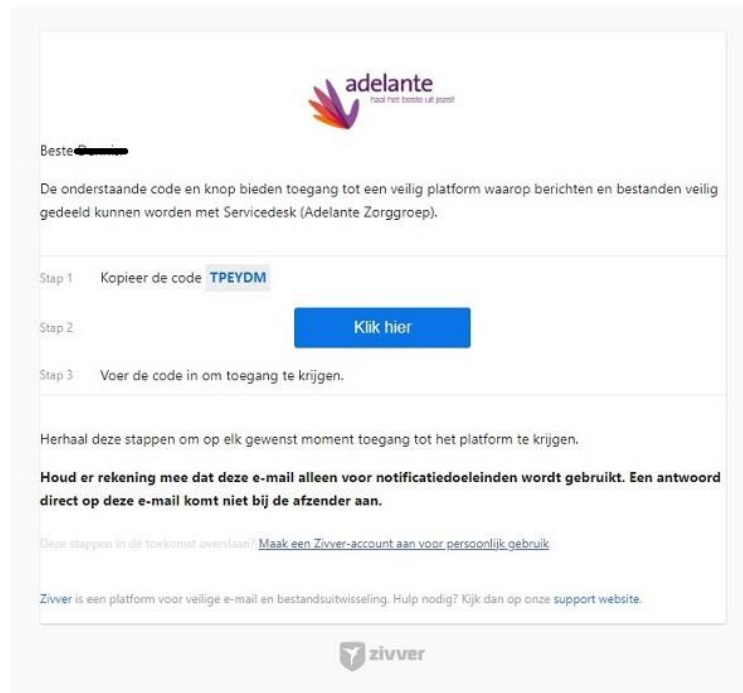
adelante
haal het beste uit jezelf

Beste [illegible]

De onderstaande code en knop bieden toegang tot een veilig platform waarop berichten en bestanden veilig gedeeld kunnen worden met Servicedesk (Adelante Zorggroep).

Stap 1 Kopieer de code TPEYDM

Stap 2 Klik hier

Stap 3 Voer de code in om toegang te krijgen.

Herhaal deze stappen om op elk gewenst moment toegang tot het platform te krijgen.

**Houd er rekening mee dat deze e-mail alleen voor notificatiedoeleinden wordt gebruikt. Een antwoord direct op deze e-mail komt niet bij de afzender aan.**

Deze stappen in de toekomst overslaan? Maak een Zivver-account aan voor persoonlijk gebruik

Zivver is een platform voor veilige e-mail en bestandsuitwisseling. Hulp nodig? Kijk dan op onze support website.

zivver